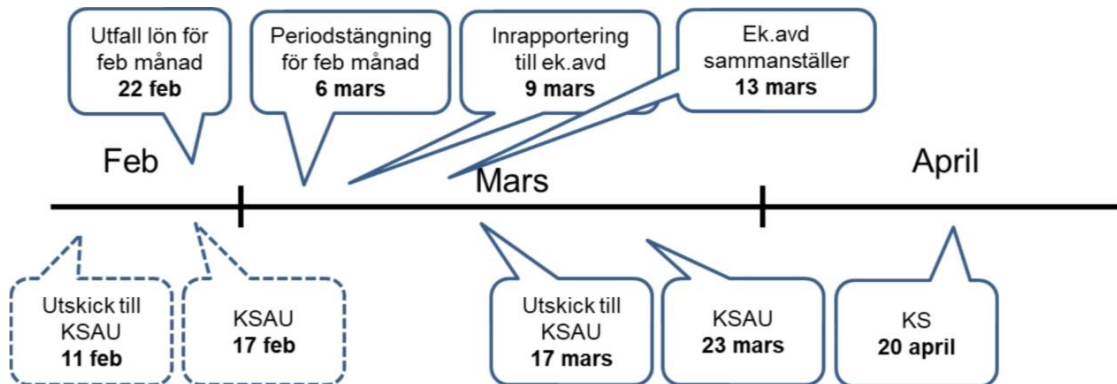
Utfall lön för feb månad
**22 feb**

Periodstängning för feb månad
**6 mars**

Inrapportering till ek.avd
**9 mars**

Ek.avd sammanställer
**13 mars**

Feb

Mars

April

Utskick till KSAU
**11 feb**

KSAU
**17 feb**

Utskick till KSAU
**17 mars**

KSAU
**23 mars**

KS
**20 april**